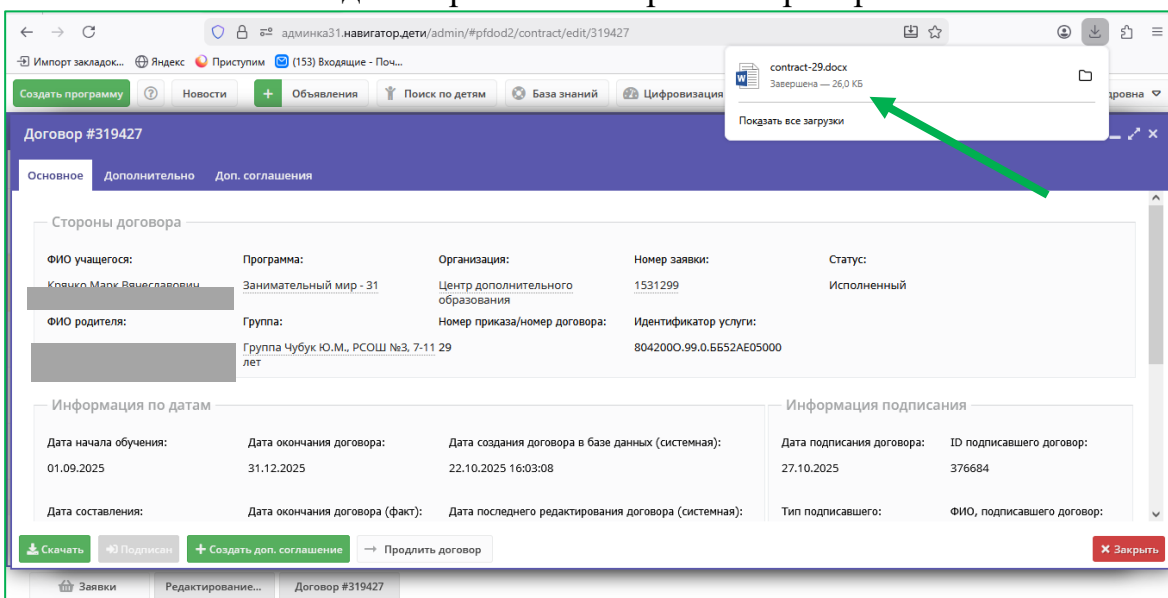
админка31.навигатор.дети/admin/#pfdod2/contract/edit/319427

Импорт закладок... Яндекс Приступим (153) Входящие - Поч...

contract-29.docx
Завершена — 26,0 КБ

Показать все загрузки

Создать программу Новости Объявления Поиск по детям База знаний Цифровизация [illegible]дровна

Договор #319427

Основное Дополнительно Доп. соглашения

Стороны договора

ФИО учащегося: Крячко Марк Вячеславович

Программа: Занимательный мир - 31

Организация: Центр дополнительного образования

Номер заявки: 1531299

Статус: Исполненный

ФИО родителя:

Группа: Группа Чубук Ю.М., РСОШ №3, 7-11 лет

Номер приказа/номер договора: 29

Идентификатор услуги: 804200О.99.0.ББ52АЕ05000

Информация по датам

Дата начала обучения: 01.09.2025

Дата окончания договора: 31.12.2025

Дата создания договора в базе данных (системная): 22.10.2025 16:03:08

Дата составления:

Дата окончания договора (факт):

Дата последнего редактирования договора (системная):

Информация подписания

Дата подписания договора: 27.10.2025

ID подписавшего договор: 376684

Тип подписавшего:

ФИО, подписавшего договор:

Скачать Подписан Создать доп. соглашение Продлить договор Закрыть

Заявки Редактирование... Договор #319427